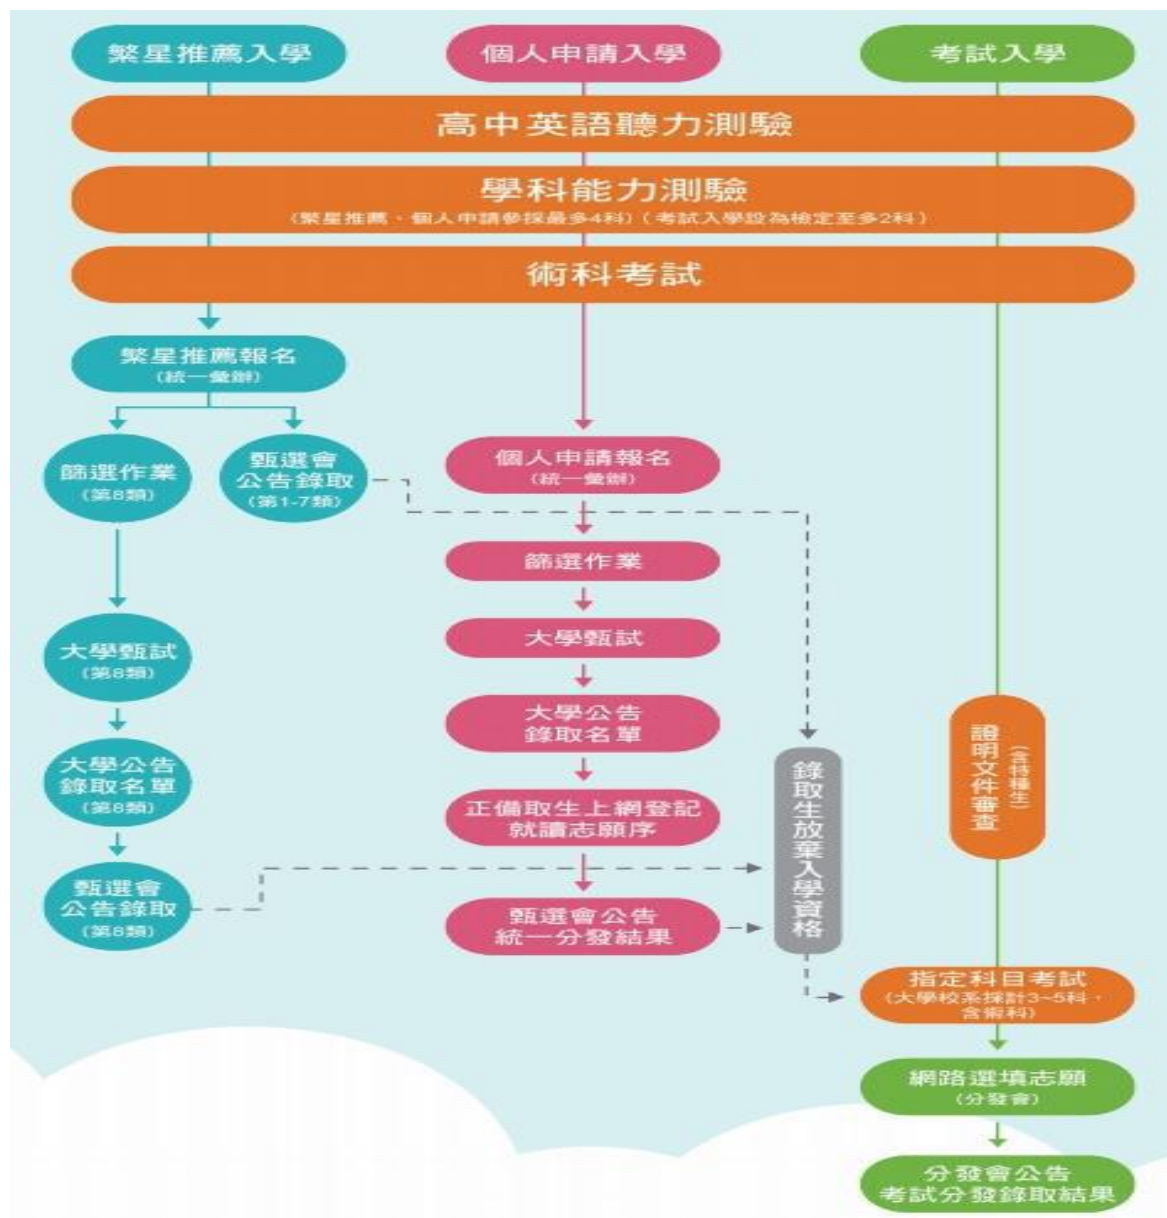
繁星推薦入學

個人申請入學

考試入學

高中英語聽力測驗

學科能力測驗
（繁星推薦、個人申請參採最多4科）（考試入學設為檢定至多2科）

術科考試

繁星推薦報名
（統一彙辦）

篩選作業
（第8類）

甄選會
公告錄取
（第1-7類）

大學甄試
（第8類）

大學公告
錄取名單
（第8類）

甄選會
公告錄取
（第8類）

個人申請報名
（統一彙辦）

篩選作業

大學甄試

大學公告
錄取名單

正備取生上網登記
就讀志願序

甄選會公告
統一分發結果

錄取生放棄入學資格

證明文件審查
（含特種生）

指定科目考試
（大學校系採計3~5科，含術科）

網路選填志願
（分發會）

分發會公告
考試分發錄取結果